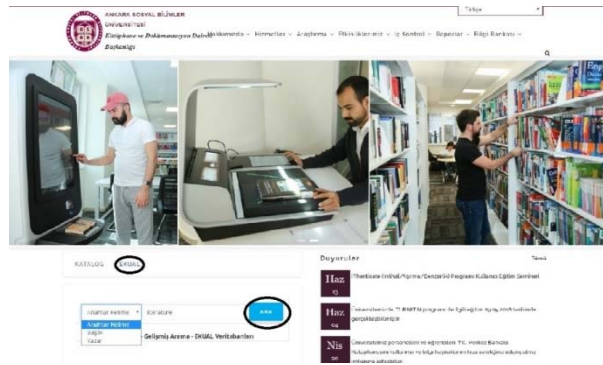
ANKARA SOSYAL BİLİMLER ÜNİVERSİTESİ
Kütüphane ve Dokümantasyon Daire Başkanlığı

Türkçe

Hakkımızda Hizmetler Araştırma Etkinliklerimiz İç Kontrol Raporlar Bilgi Bankası

KATALOG EKUAL

Anahtar Kelime
Anahtar Kelime
Başlık
Yazar

Kütüphane

ARA

Gelişmiş Arama - EKUAL Veritabanları

Duyurular

Tümü

Haz
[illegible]
iThenticate Online/Norma/Denizli Program Kullanımı Eğitim Semineri

Haz
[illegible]
Üniversitemizde TÜBİTAK programı ile ilgili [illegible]

Nis
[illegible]
Üniversitemiz personeline ve öğrencilere T.C. Merkez Bankası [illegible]